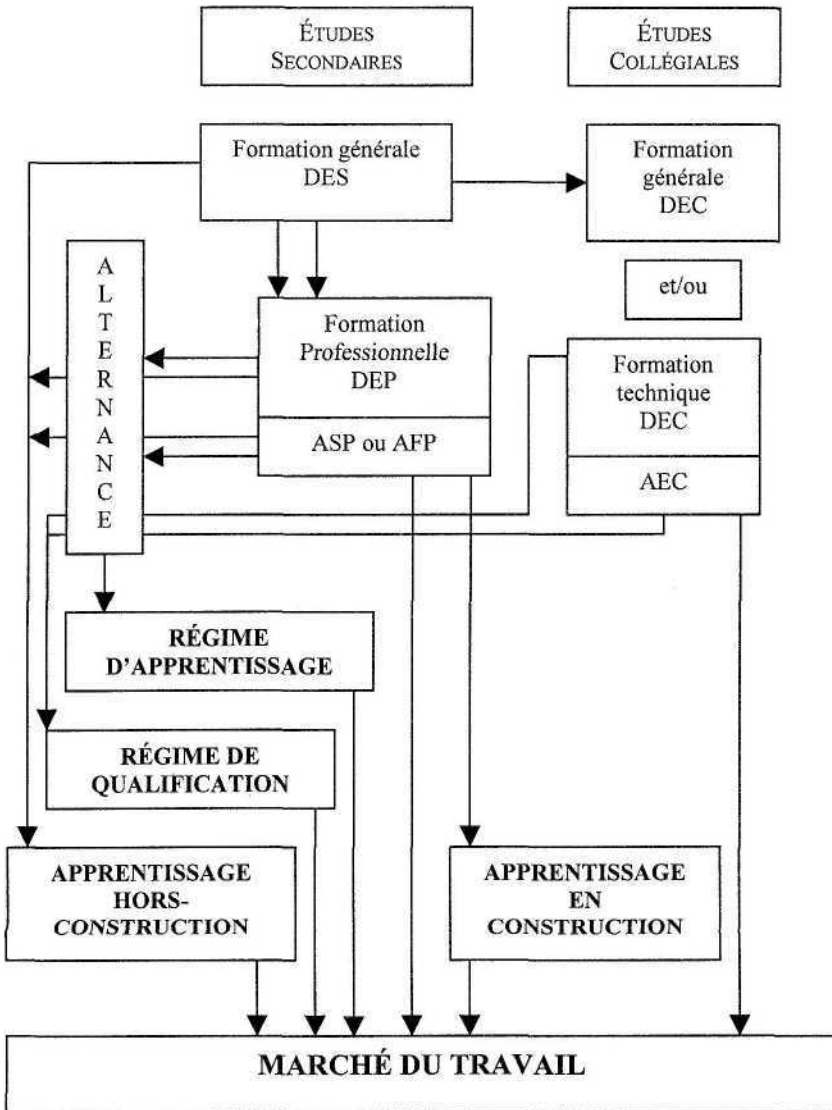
ÉTUDES SECONDAIRES

ÉTUDES COLLÉGIALES

Formation générale DES

Formation générale DEC

et/ou

A L T E R N A N C E

Formation Professionnelle DEP

ASP ou AFP

Formation technique DEC

AEC

RÉGIME D'APPRENTISSAGE

RÉGIME DE QUALIFICATION

APPRENTISSAGE HORS-CONSTRUCTION

APPRENTISSAGE EN CONSTRUCTION

MARCHÉ DU TRAVAIL